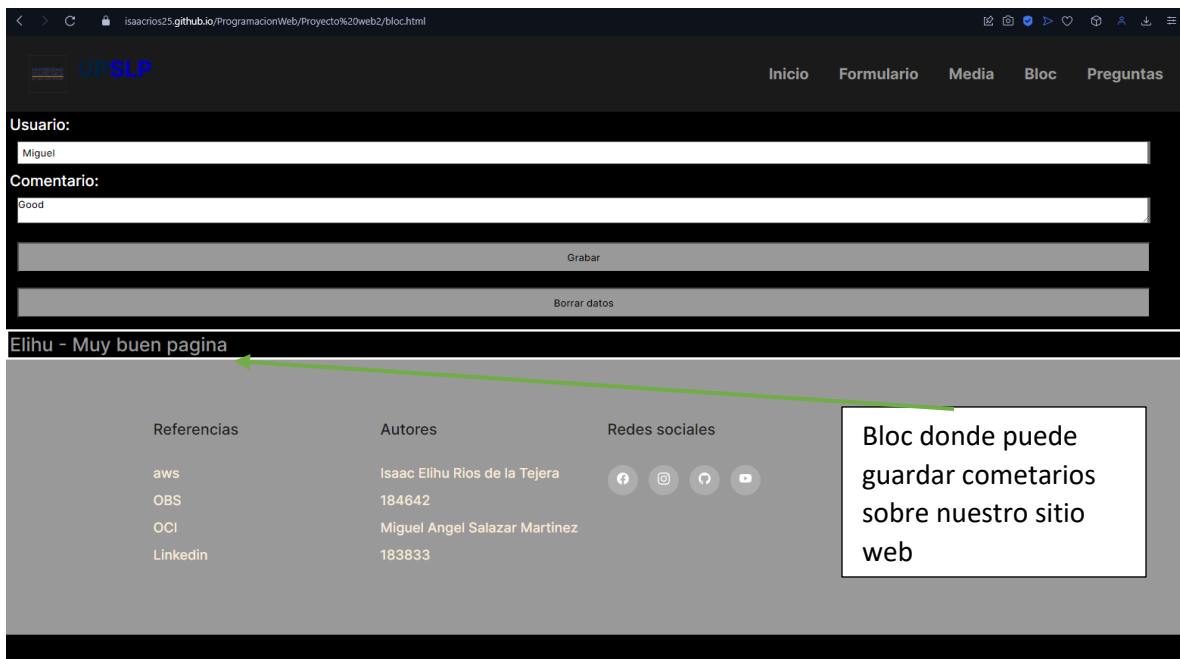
isaacrios25.github.io/ProgramacionWeb/Proyecto%20web2/bloc.html

UPSLP

Inicio Formulario Media Bloc Preguntas

Usuario:

Miguel

Comentario:

Good

Grabar

Borrar datos

Elihu - Muy buen pagina

Referencias

aws
OBS
OCI
Linkedin

Autores

Isaac Elihu Rios de la Tejera
184642
Miguel Angel Salazar Martinez
183833

Redes sociales

Bloc donde puede guardar cometarios sobre nuestro sitio web